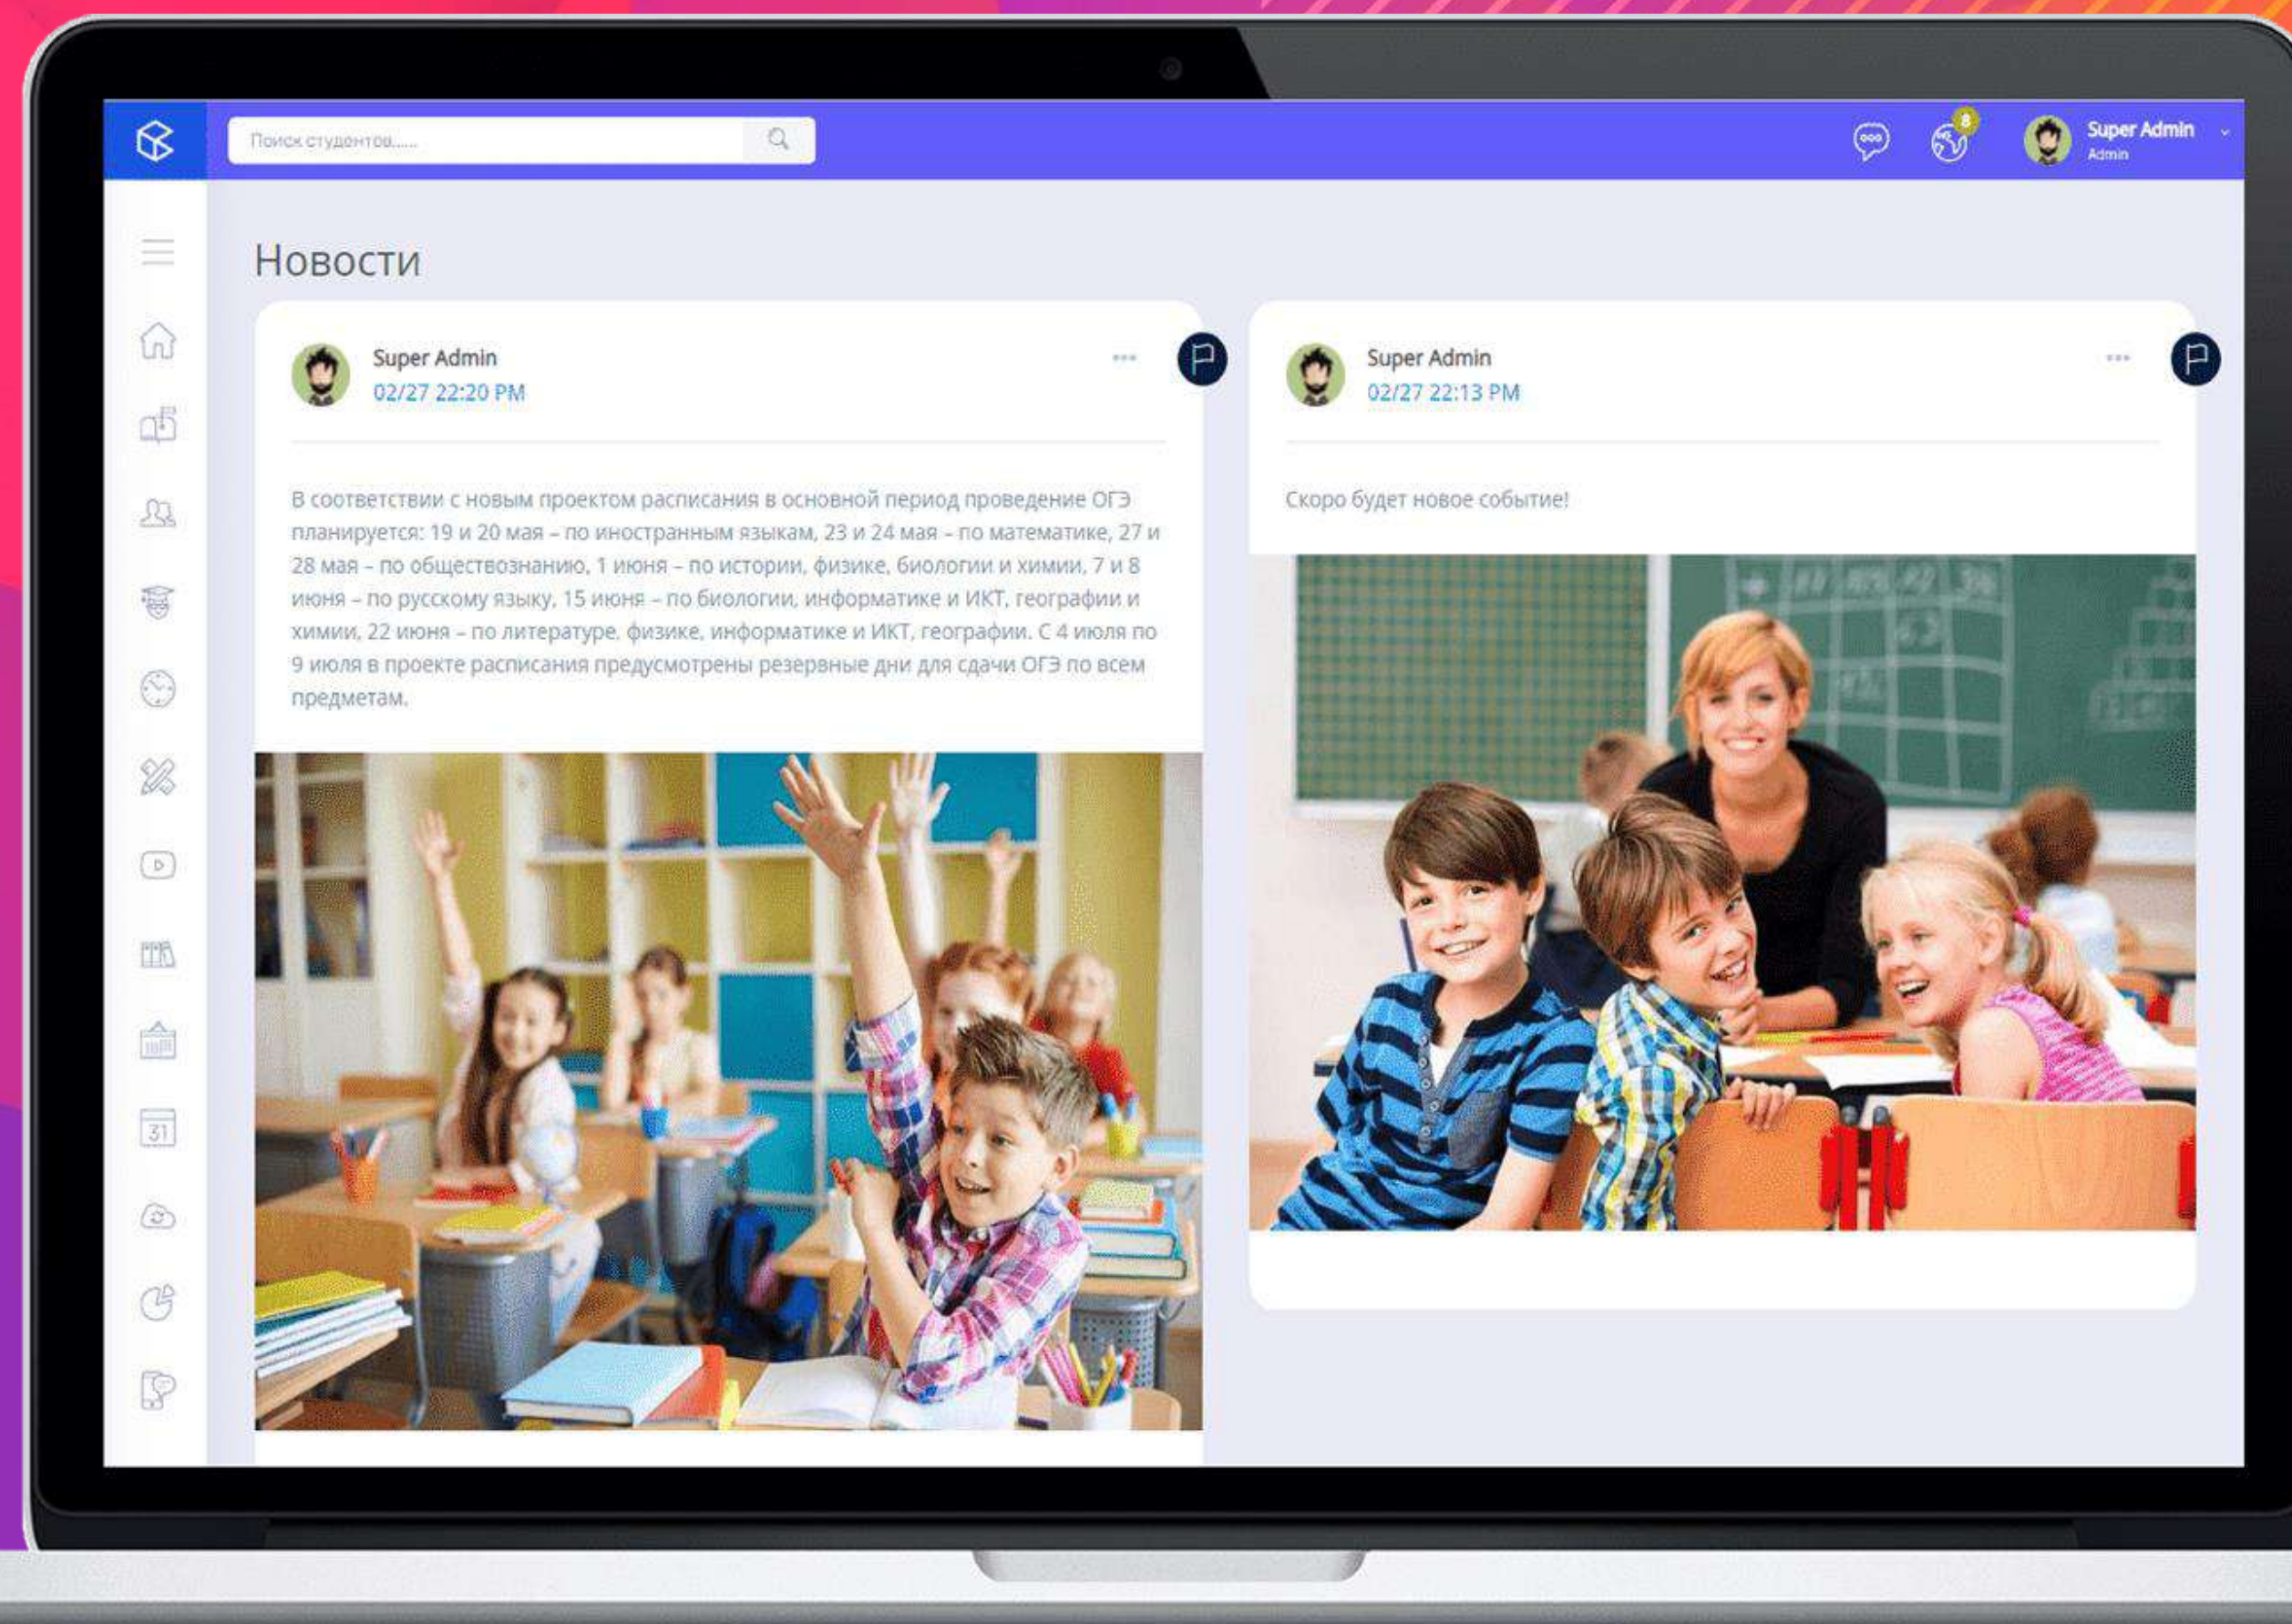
Поиск студентов......

8

Super Admin
Admin

Новости

Super Admin
02/27 22:20 PM

В соответствии с новым проектом расписания в основной период проведение ОГЭ планируется: 19 и 20 мая – по иностранным языкам, 23 и 24 мая – по математике, 27 и 28 мая – по обществознанию, 1 июня – по истории, физике, биологии и химии, 7 и 8 июня – по русскому языку, 15 июня – по биологии, информатике и ИКТ, географии и химии, 22 июня – по литературе, физике, информатике и ИКТ, географии. С 4 июля по 9 июля в проекте расписания предусмотрены резервные дни для сдачи ОГЭ по всем предметам.

Super Admin
02/27 22:13 PM

Скоро будет новое событие!

31